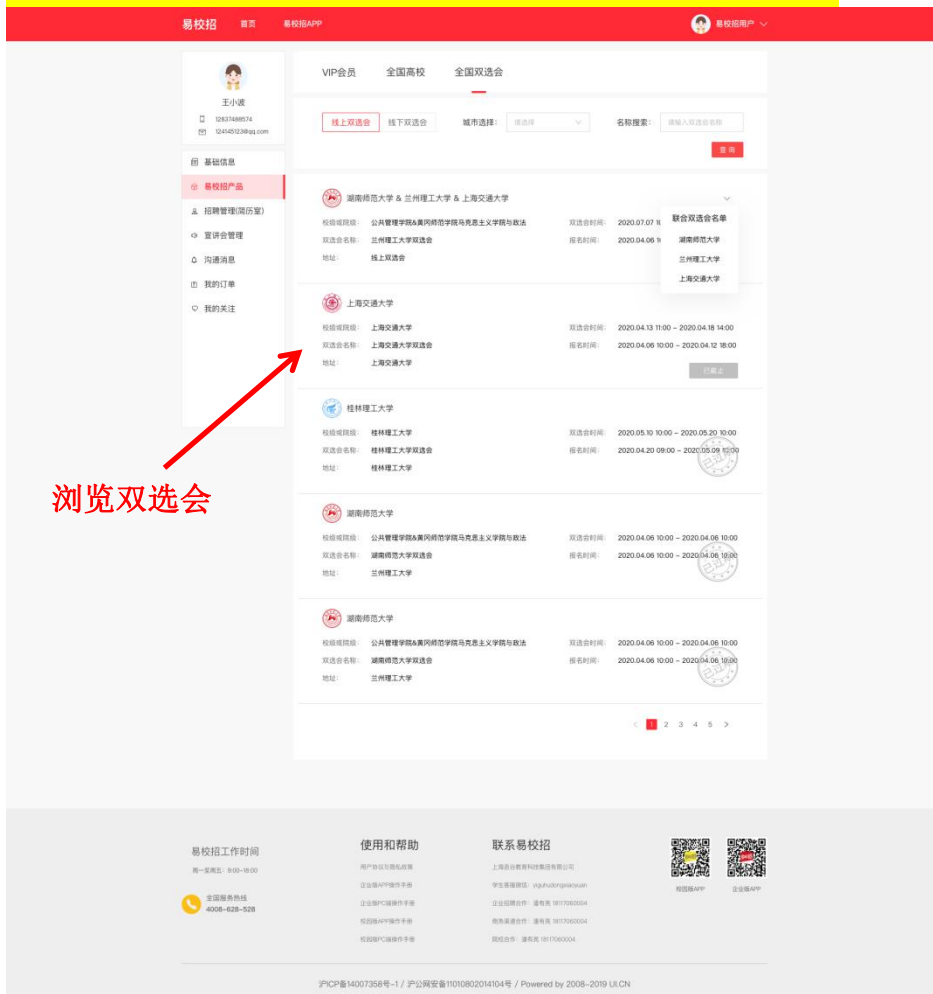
易校招 首页 易校招APP 易校招用户

王小波
12637488574
124145123@qq.com

基础信息
易校招产品
招聘管理(简历室)
宣讲会管理
沟通消息
我的订单
我的关注

VIP会员 全国高校 全国双选会

线上双选会 线下双选会 城市选择： 请选择 名称搜索： 请输入双选会名称
查 询

湖南师范大学 & 兰州理工大学 & 上海交通大学
校级或院级： 公共管理学院&黄冈师范学院马克思主义学院与政法 双选会时间： 2020.07.07 1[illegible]
双选会名称： 兰州理工大学双选会 报名时间： 2020.04.06 1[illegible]
地址： 线上双选会

联合双选会名单
湖南师范大学
兰州理工大学
上海交通大学

上海交通大学
校级或院级： 上海交通大学 双选会时间： 2020.04.13 11:00 – 2020.04.18 14:00
双选会名称： 上海交通大学双选会 报名时间： 2020.04.06 10:00 – 2020.04.12 18:00
地址： 上海交通大学
已截止

桂林理工大学
校级或院级： 桂林理工大学 双选会时间： 2020.05.10 10:00 – 2020.05.20 10:00
双选会名称： 桂林理工大学双选会 报名时间： 2020.04.20 09:00 – 2020.05.08 10:00
地址： 桂林理工大学

浏览双选会

湖南师范大学
校级或院级： 公共管理学院&黄冈师范学院马克思主义学院与政法 双选会时间： 2020.04.06 10:00 – 2020.04.06 10:00
双选会名称： 湖南师范大学双选会 报名时间： 2020.04.06 10:00 – 2020.04.06 10:00
地址： 兰州理工大学

湖南师范大学
校级或院级： 公共管理学院&黄冈师范学院马克思主义学院与政法 双选会时间： 2020.04.06 10:00 – 2020.04.06 10:00
双选会名称： 湖南师范大学双选会 报名时间： 2020.04.06 10:00 – 2020.04.06 10:00
地址： 兰州理工大学

< 1 2 3 4 5 >

易校招工作时间
周一至周五： 9:00–18:00
全国服务热线
4008–628–528

使用和帮助
用户协议与隐私政策
企业版APP操作手册
企业版PC端操作手册
校园版APP操作手册
校园版PC端操作手册

联系易校招
上海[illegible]教育科技集团有限公司
学生客服微信：yiqiuhudongxiaoyuan
企业招聘合作： 潘有寿 18117060004
商务渠道合作： 潘有寿 18117060004
院校合作： 潘有寿 18117060004

校园版APP 企业版APP

沪ICP备14007356号-1 / 沪公网安备11010802014104号 / Powered by 2008-2019 UI.CN